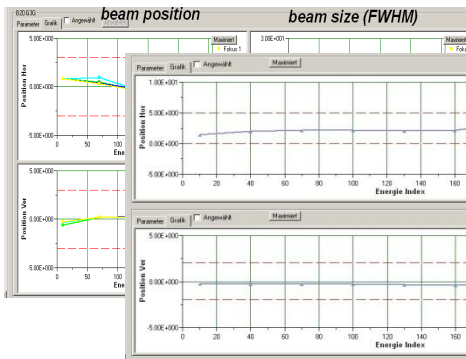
beam position

beam size (FWHM)

B2D G3G
Parameter Grafik Angewählt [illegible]
Maximiert
Fokus 1
5.00E+000
0.00E+000
-5.00E+000
Position Hor
Ener

5.00E+000
0.00E+000
-5.00E+000
Position Ver
Ene

3.00E+001
Maximiert
Fokus

Parameter Grafik Angewählt
Maximiert
1.00E+001
5.00E+000
0.00E+000
Position Hor
0 20 40 60 80 100 120 140 160
Energie Index

Parameter Grafik Angewählt
Maximiert
5.00E+000
0.00E+000
-5.00E+000
Position Ver
0 20 40 60 80 100 120 140 160
Energie Index